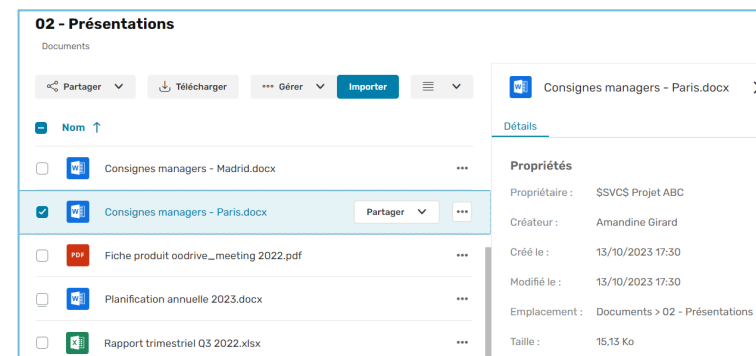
02 - Présentations

Documents

Partager
Télécharger
Gérer
Importer

Nom ↑

Consignes managers - Madrid.docx

Consignes managers - Paris.docx
Partager

PDF
Fiche produit oodrive_meeting 2022.pdf

Planification annuelle 2023.docx

Rapport trimestriel Q3 2022.xlsx

Consignes managers - Paris.docx

Détails

Propriétés

| | |
|---|---|
| Propriétaire : | $SVC$ Projet ABC |
| Créateur : | Amandine Girard |
| Créé le : | 13/10/2023 17:30 |
| Modifié le : | 13/10/2023 17:30 |
| Emplacement : | Documents > 02 - Présentations |
| Taille : | 15,13 Ko |